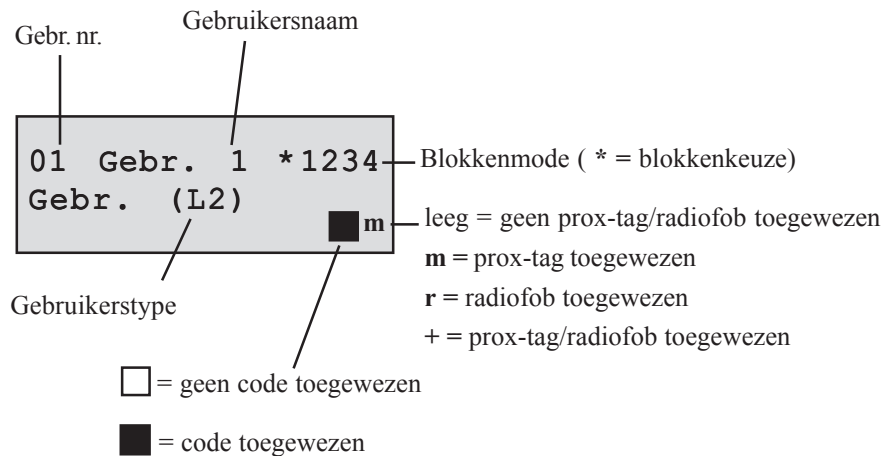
Gebruikersnaam

Gebr. nr.

01 Gebr. 1 *1234
Gebr. (L2) m

Blokkenmode ( * = blokkenkeuze)

leeg = geen prox-tag/radiofob toegewezen
**m** = prox-tag toegewezen
**r** = radiofob toegewezen
+ = prox-tag/radiofob toegewezen

Gebruikerstype

= geen code toegewezen

= code toegewezen